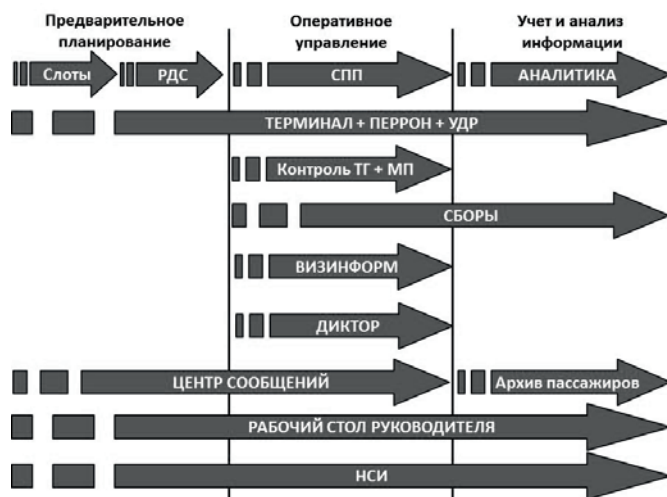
Предварительное планирование

Оперативное управление

Учет и анализ информации

Слоты

РДС

СПП

АНАЛИТИКА

ТЕРМИНАЛ + ПЕРРОН + УДР

Контроль ТГ + МП

СБОРЫ

ВИЗИНФОРМ

ДИКТОР

ЦЕНТР СООБЩЕНИЙ

Архив пассажиров

РАБОЧИЙ СТОЛ РУКОВОДИТЕЛЯ

НСИ